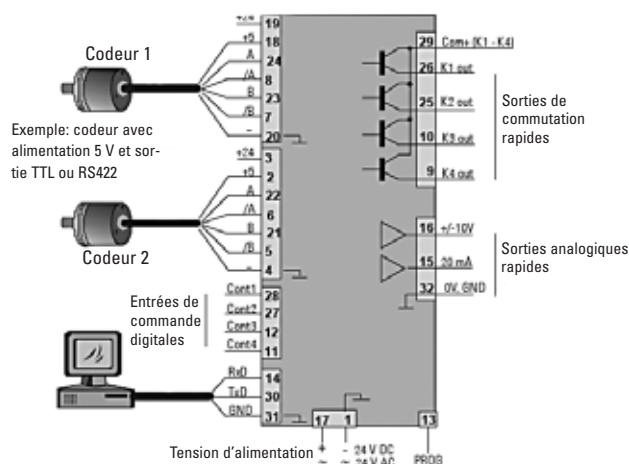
Codeur 1

Exemple: codeur avec alimentation 5 V et sortie TTL ou RS422

+24 19
+5 18
A 24
/A 8
B 23
/B 7
- 20

+24 3
+5 2
A 22
/A 6
B 21
/B 5
- 4

Codeur 2

Entrées de commande digitales

Cont1 28
Cont2 27
Cont3 12
Cont4 11

RxD 14
TxD 30
GND 31

29 Com+ (K1 - K4)
26 K1 out
25 K2 out
10 K3 out
9 K4 out

Sorties de commutation rapides

16 +/-10V
15 20 mA
32 0V, GND

Sorties analogiques rapides

17 1
13

Tension d'alimentation + - 24 V DC
~ ~ 24 V AC
PROG